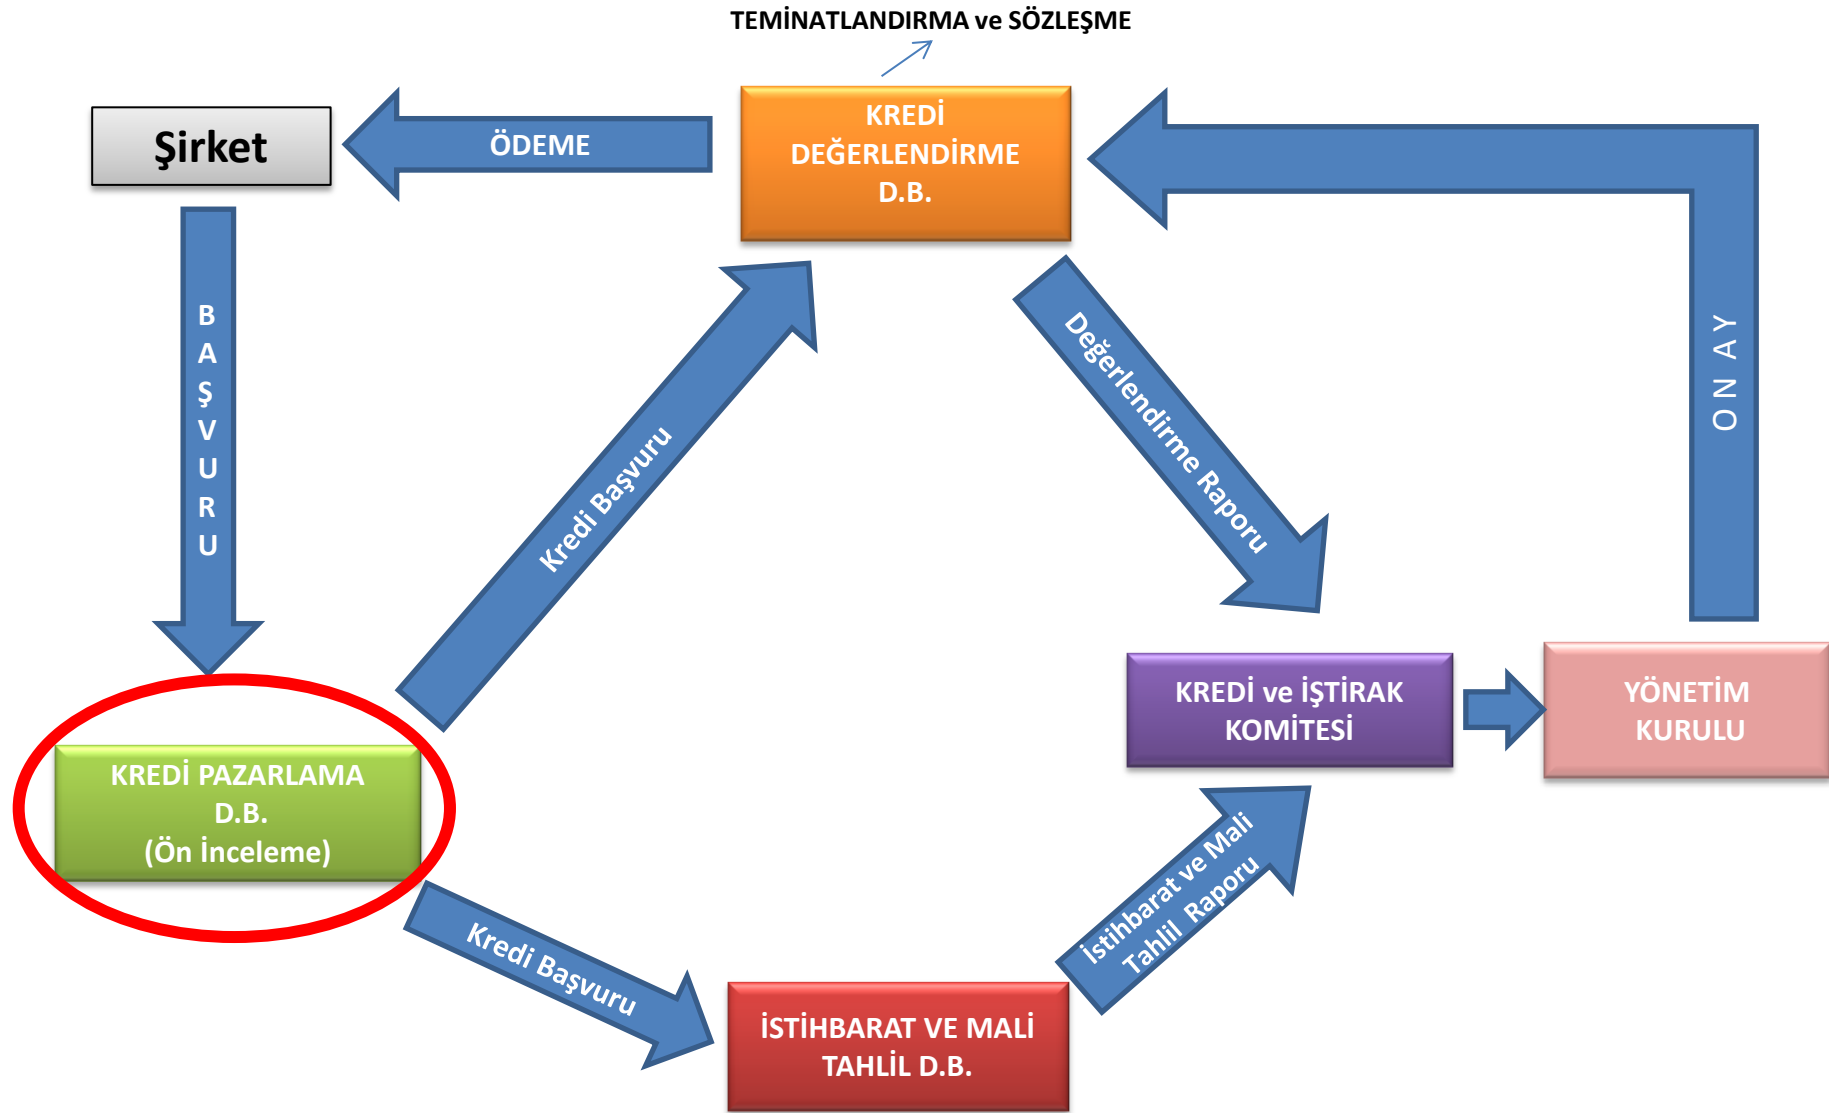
TEMİNATLANDIRMA ve SÖZLEŞME

Şirket

ÖDEME

KREDİ DEĞERLENDİRME D.B.

BAŞVURU

Kredi Başvuru

Değerlendirme Raporu

ONAY

KREDİ ve İŞTİRAK KOMİTESİ

YÖNETİM KURULU

KREDİ PAZARLAMA D.B. (Ön İnceleme)

Kredi Başvuru

İstihbarat ve Mali Tahlil Raporu

İSTİHBARAT VE MALİ TAHLİL D.B.